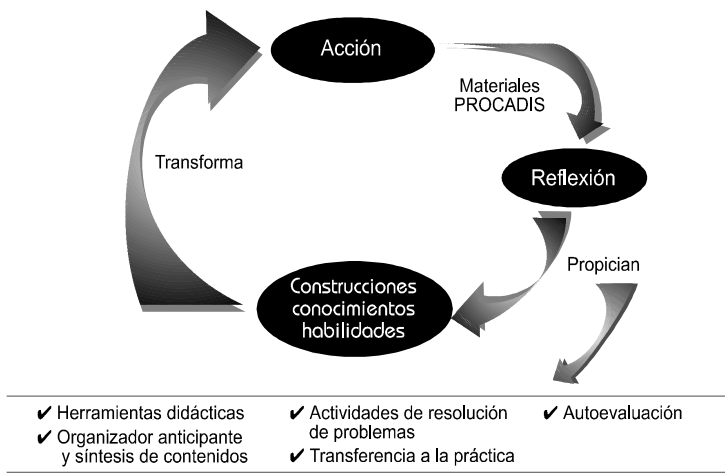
Acción

Materiales PROCADIS

Transforma

Reflexión

Propician

Construcciones conocimientos habilidades

✔ Herramientas didácticas
✔ Organizador anticipante y síntesis de contenidos

✔ Actividades de resolución de problemas
✔ Transferencia a la práctica

✔ Autoevaluación